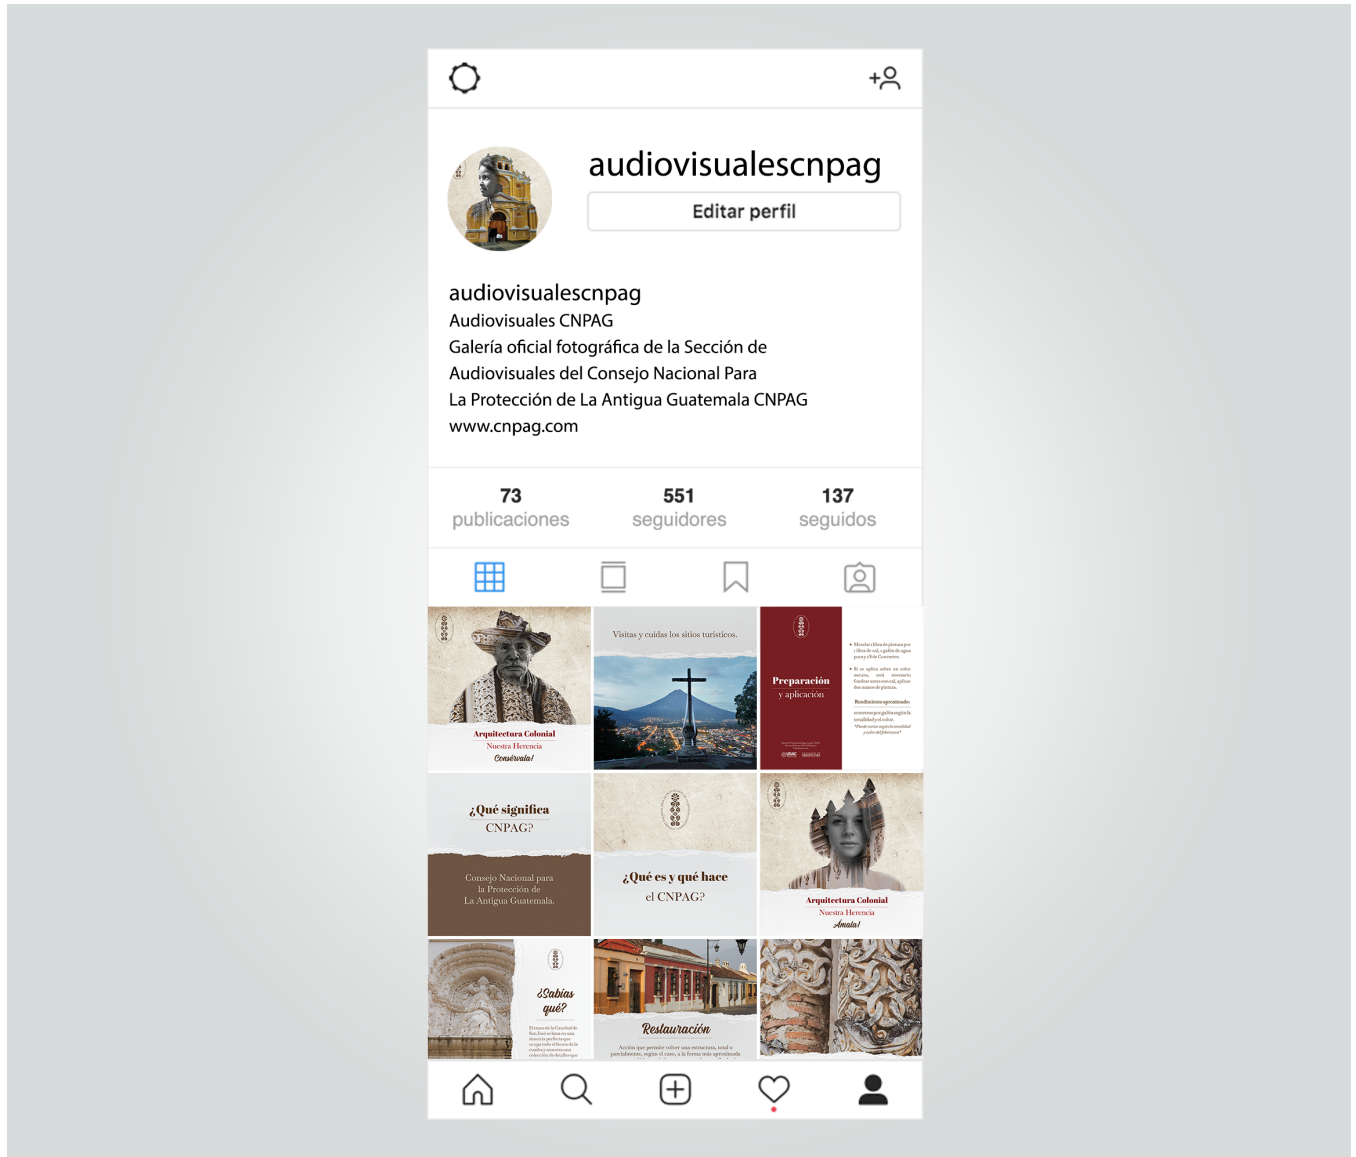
audiovisualescnpag

Editar perfil

audiovisualescnpag
Audiovisuales CNPAG
Galería oficial fotográfica de la Sección de Audiovisuales del Consejo Nacional Para La Protección de La Antigua Guatemala CNPAG
www.cnpag.com

73
publicaciones

551
seguidores

137
seguidos

Arquitectura Colonial
Nuestra Herencia
Consérvala!

Visitas y cuidas los sitios turísticos.

Preparación
y aplicación

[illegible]

¿Qué significa
CNPAG?

Consejo Nacional para la Protección de La Antigua Guatemala.

¿Qué es y qué hace
el CNPAG?

Arquitectura Colonial
Nuestra Herencia
Ámala!

¿Sabías qué?

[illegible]

Restauración

Acción que permite volver una estructura, total o parcialmente, según el caso, a la forma más aproximada